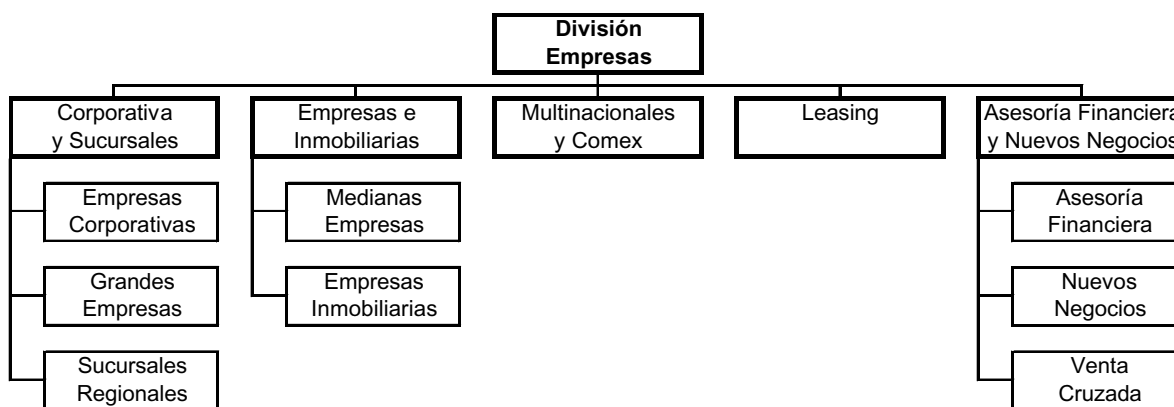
División Empresas

Corporativa y Sucursales

Empresas Corporativas

Grandes Empresas

Sucursales Regionales

Empresas e Inmobiliarias

Medianas Empresas

Empresas Inmobiliarias

Multinacionales y Comex

Leasing

Asesoría Financiera y Nuevos Negocios

Asesoría Financiera

Nuevos Negocios

Venta Cruzada